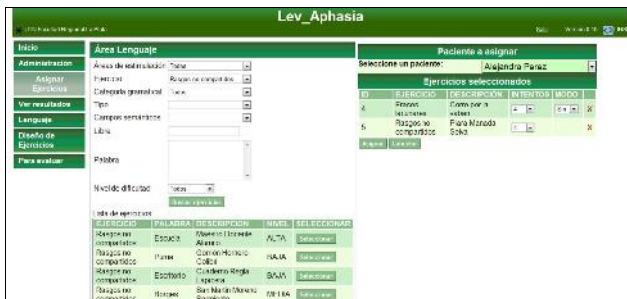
Lev_Aphasia

Inicio
Administracion
Asignar Ejercicios
Ver resultados
Lenguaje
Diseño de Ejercicios
Para evaluar

Área Lenguaje
Área de estimulación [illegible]
Ejercicio Rasgos no compartidos
Categoría gramatical Todos
Tipo
Campos semánticos
Libre
Palabra
Nivel de dificultad Todos
Buscar ejercicios
Lista de ejercicios

| EJERCICIO | PALABRA | DESCRIPCION | NIVEL | SELECCIONAR |
|---|---|---|---|---|
| Rasgos no compartidos | Escuela | Maestro Lapicera Alumno | ALTA | Seleccionar |
| Rasgos no compartidos | Pinza | Comer Horneo Collar | BAJA | Seleccionar |
| Rasgos no compartidos | Escritorio | Cuaderno Regla Lapicera | BAJA | Seleccionar |
| Rasgos no compartidos | Rosquez | San Martin Moreno Belgrano | MEDIA | Seleccionar |

Paciente a asignar
Seleccione un paciente: Alejandra Perez

Ejercicios seleccionados

| ID | EJERCICIO | DESCRIPCION | INTENTOS | MODO | |
|---|---|---|---|---|---|
| 4 | Rasgos faltantes | Como por a estero | 4 | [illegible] | x |
| 5 | Rasgos no compartidos | Fiera Manada Sola | 1 | | x |

Asignar Limpiar